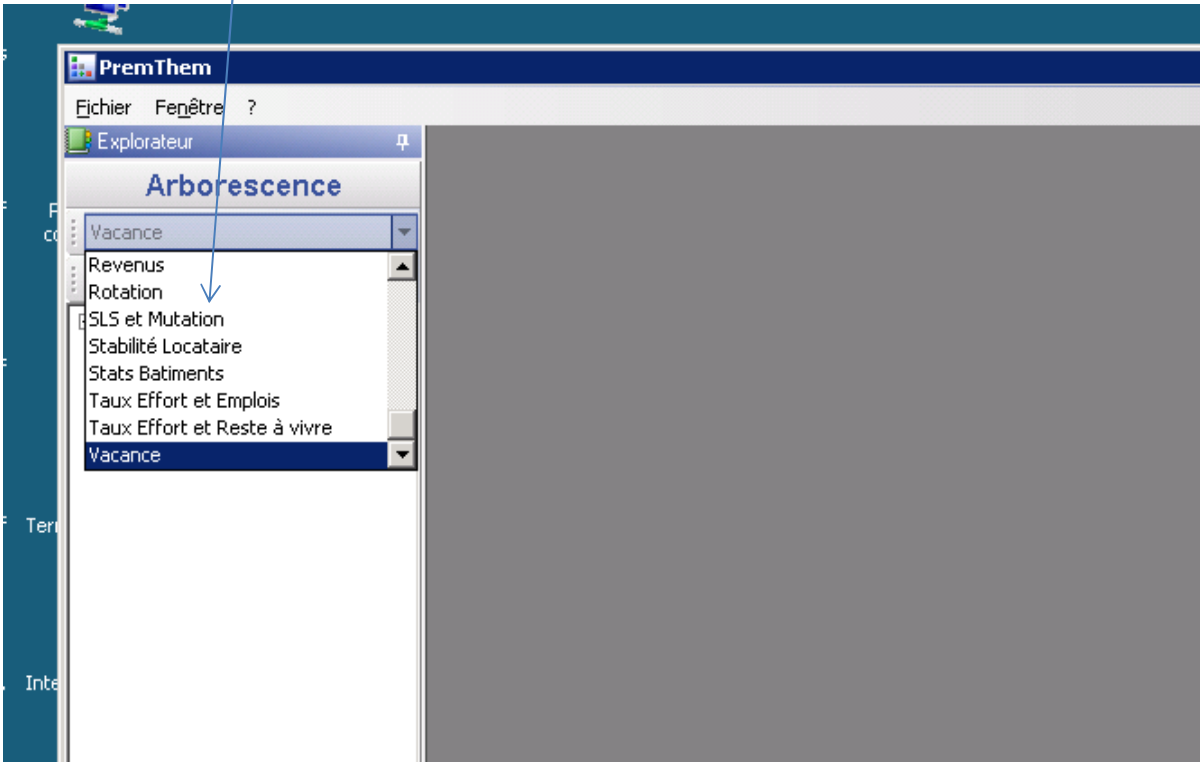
PremThem

Fichier Fenêtre ?

Explorateur

Arborescence

Vacance

Revenus
Rotation
SLS et Mutation
Stabilité Locataire
Stats Batiments
Taux Effort et Emplois
Taux Effort et Reste à vivre
Vacance

Terr

Inte